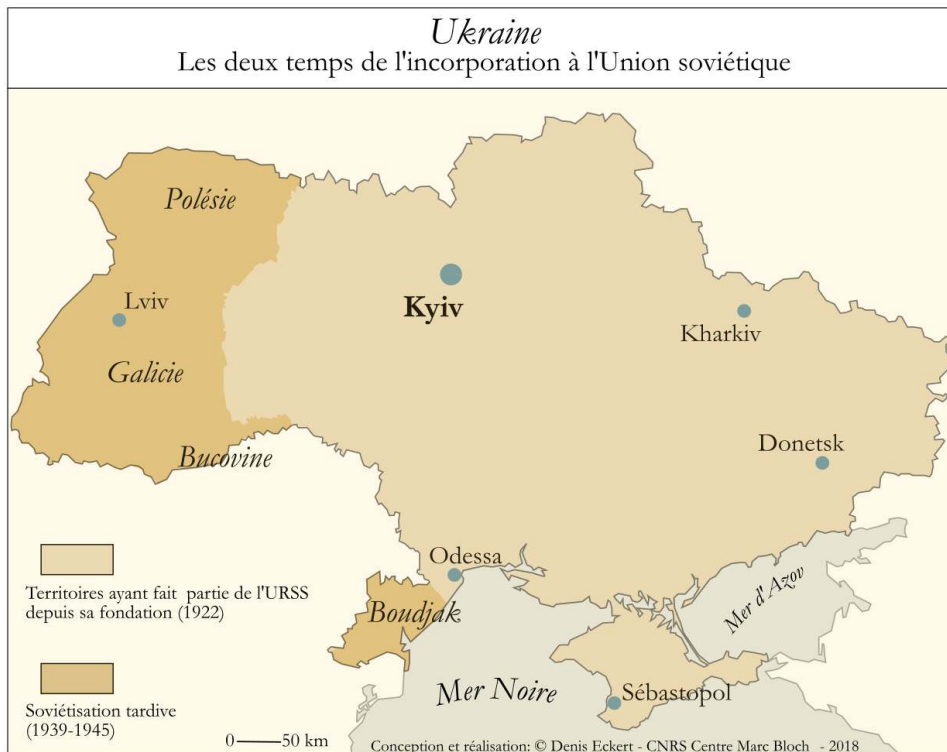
Ukraine
Les deux temps de l'incorporation à l'Union soviétique

Polésie

Lviv

Galicie

Bucovine

Kyiv

Kharkiv

Donetsk

Odessa

Boudjak

Mer d'Azov

Mer Noire

Sébastopol

Territoires ayant fait partie de l'URSS depuis sa fondation (1922)

Soviétisation tardive (1939-1945)

0 — 50 km

Conception et réalisation: © Denis Eckert - CNRS Centre Marc Bloch - 2018